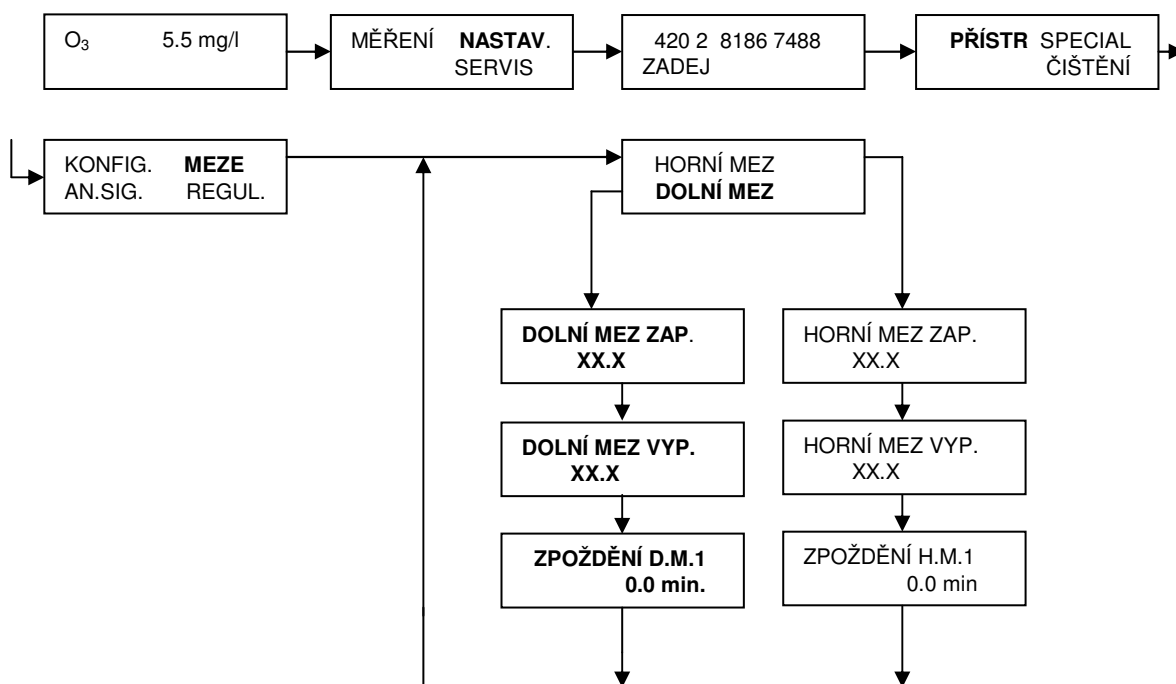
$O_3$ 5.5 mg/l

MĚŘENÍ **NASTAV**. SERVIS

420 2 8186 7488 ZADEJ

**PŘÍSTR** SPECIAL ČIŠTĚNÍ

KONFIG. **MEZE** AN.SIG. REGUL.

HORNÍ MEZ **DOLNÍ MEZ**

**DOLNÍ MEZ ZAP. XX.X**

**DOLNÍ MEZ VYP. XX.X**

**ZPOŽDĚNÍ D.M.1 0.0 min.**

HORNÍ MEZ ZAP. XX.X

HORNÍ MEZ VYP. XX.X

ZPOŽDĚNÍ H.M.1 0.0 min